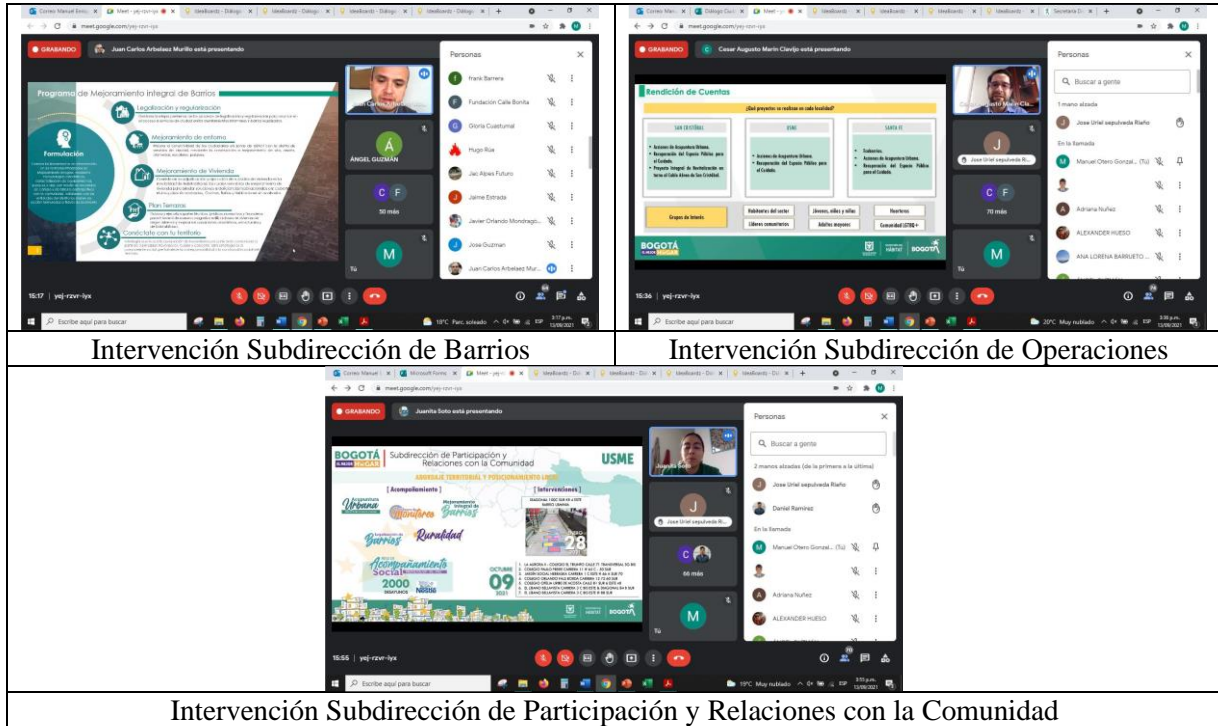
GRABANDO Juan Carlos Arbelaez Murillo está presentando

Programa de Mejoramiento Integral de Barrios

Formulación

Legalización y regularización

Mejoramiento de entorno

Mejoramiento de Vivienda

Plan Terrazas

Conéctate con tu territorio

ÁNGEL GUZMAN

50 min

Tú

Personas

Frank Barrera

Fundación Calle Bonita

Gloria Cuartumal

Hugo Ruiz

Jaz Alpes Futuro

Jaime Estrada

Javier Orlando Mondrago...

Jose Guzman

Juan Carlos Arbelaez Mur...

15:17 | yej-rzvr-iyx

Escribe aquí para buscar

Intervención Subdirección de Barrios

GRABANDO Cesar Augusto Marin Clavijo está presentando

Rendición de Cuentas

¿Qué proyectos se realizan en cada localidad?

SAN CRISTÓBAL

USME

SANTA FE

Grupos de Interés

Habitantes del sector

Jóvenes, niñas y niños

Huerteros

Líderes comunitarios

Adultos mayores

Comunidad LGTBI+

BOGOTÁ

70 min

Tú

Personas

Buscar a gente

1 mano alzada

Jose Uriel sepulveda Riaño

En la llamada

Manuel Otero Gonzal... (Tú)

Adriana Nuñez

ALEXANDER HUESO

ANA LORENA BARRUETO...

15:36 | yej-rzvr-iyx

Escribe aquí para buscar

Intervención Subdirección de Operaciones

GRABANDO Juanita Soto está presentando

BOGOTÁ Subdirección de Participación y Relaciones con la Comunidad

USME

ABORDAJE TERRITORIAL Y POSICIONAMIENTO LOCAL

[ Acompañamiento ] [ Intervenciones ]

Acupuntura Urbana

Mejoramiento Integral de Barrios

Ruralidad

Acompañamiento social

2000

OCTUBRE 09 2021

28

66 min

Tú

Personas

Buscar a gente

2 manos alzadas (de la primera a la última)

Jose Uriel sepulveda Riaño

Daniel Ramirez

En la llamada

Manuel Otero Gonzal... (Tú)

Adriana Nuñez

ALEXANDER HUESO

15:55 | yej-rzvr-iyx

Escribe aquí para buscar

Intervención Subdirección de Participación y Relaciones con la Comunidad